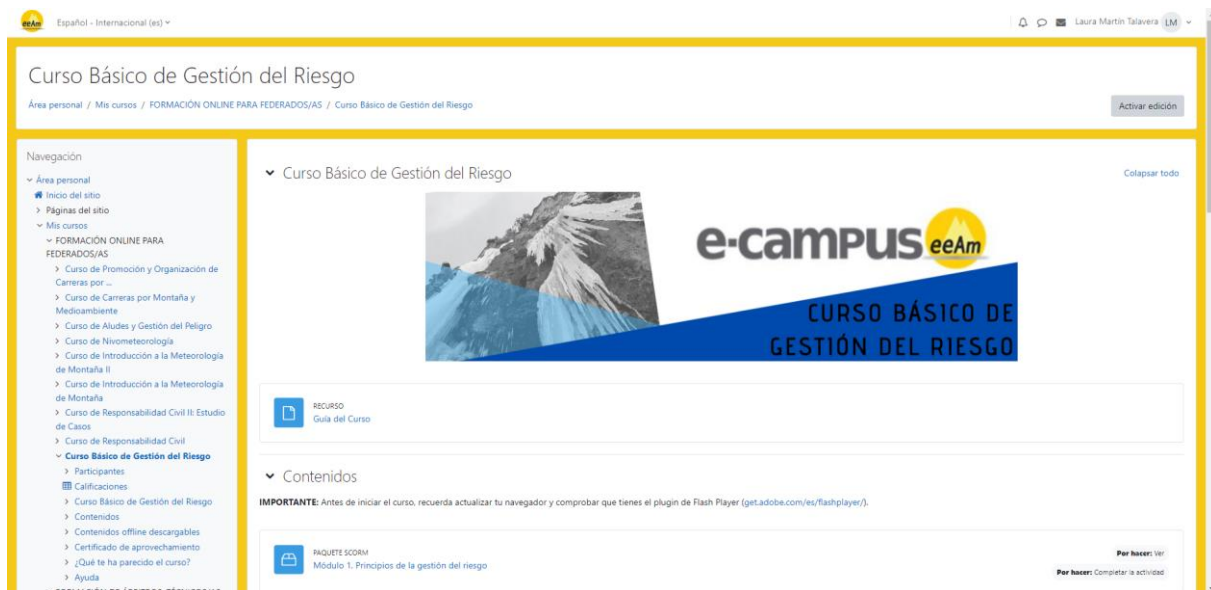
eeAm Español - Internacional (es)

Laura Martín Talavera LM

Curso Básico de Gestión del Riesgo

Área personal / Mis cursos / FORMACIÓN ONLINE PARA FEDERADOS/AS / Curso Básico de Gestión del Riesgo

Activar edición

Navegación

Área personal
Inicio del sitio
Páginas del sitio
Mis cursos
FORMACIÓN ONLINE PARA FEDERADOS/AS
Curso de Promoción y Organización de Carreras por ...
Curso de Carreras por Montaña y Medioambiente
Curso de Aludes y Gestión del Peligro
Curso de Nivometeorología
Curso de Introducción a la Meteorología de Montaña II
Curso de Introducción a la Meteorología de Montaña
Curso de Responsabilidad Civil II: Estudio de Casos
Curso de Responsabilidad Civil
Curso Básico de Gestión del Riesgo
Participantes
Calificaciones
Curso Básico de Gestión del Riesgo
Contenidos
Contenidos offline descargables
Certificado de aprovechamiento
¿Qué te ha parecido el curso?
Ayuda

Curso Básico de Gestión del Riesgo

Colapsar todo

e-campus eeAm
CURSO BÁSICO DE GESTIÓN DEL RIESGO

RECURSO
Guía del Curso

Contenidos

IMPORTANTE: Antes de iniciar el curso, recuerda actualizar tu navegador y comprobar que tienes el plugin de Flash Player (get.adobe.com/es/flashplayer/).

PAQUETE SCORM
Módulo 1. Principios de la gestión del riesgo

Por hacer: Ver
Por hacer: Completar la actividad